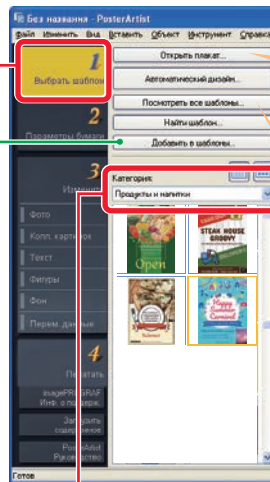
Без названия - PosterArtist

Файл Изменить Вид Вставить Объект Инструмент Справка

1
Выбрать шаблон

Открыть плакат...

Автоматический дизайн...

2
Параметры бумаги

Посмотреть все шаблоны...

Найти шаблон...

Добавить в шаблоны...

3
Измени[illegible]

Фото

Колл. картинок

Текст

Фигуры

Фон

Перем. данные

Категория:

Продукты и напитки

Open

STEAK HOUSE GROOVY

4
Печать

imagePROGRAF Инф. о поддерж.

Загрузить содержимое

PosterArtist Руководство

Готов